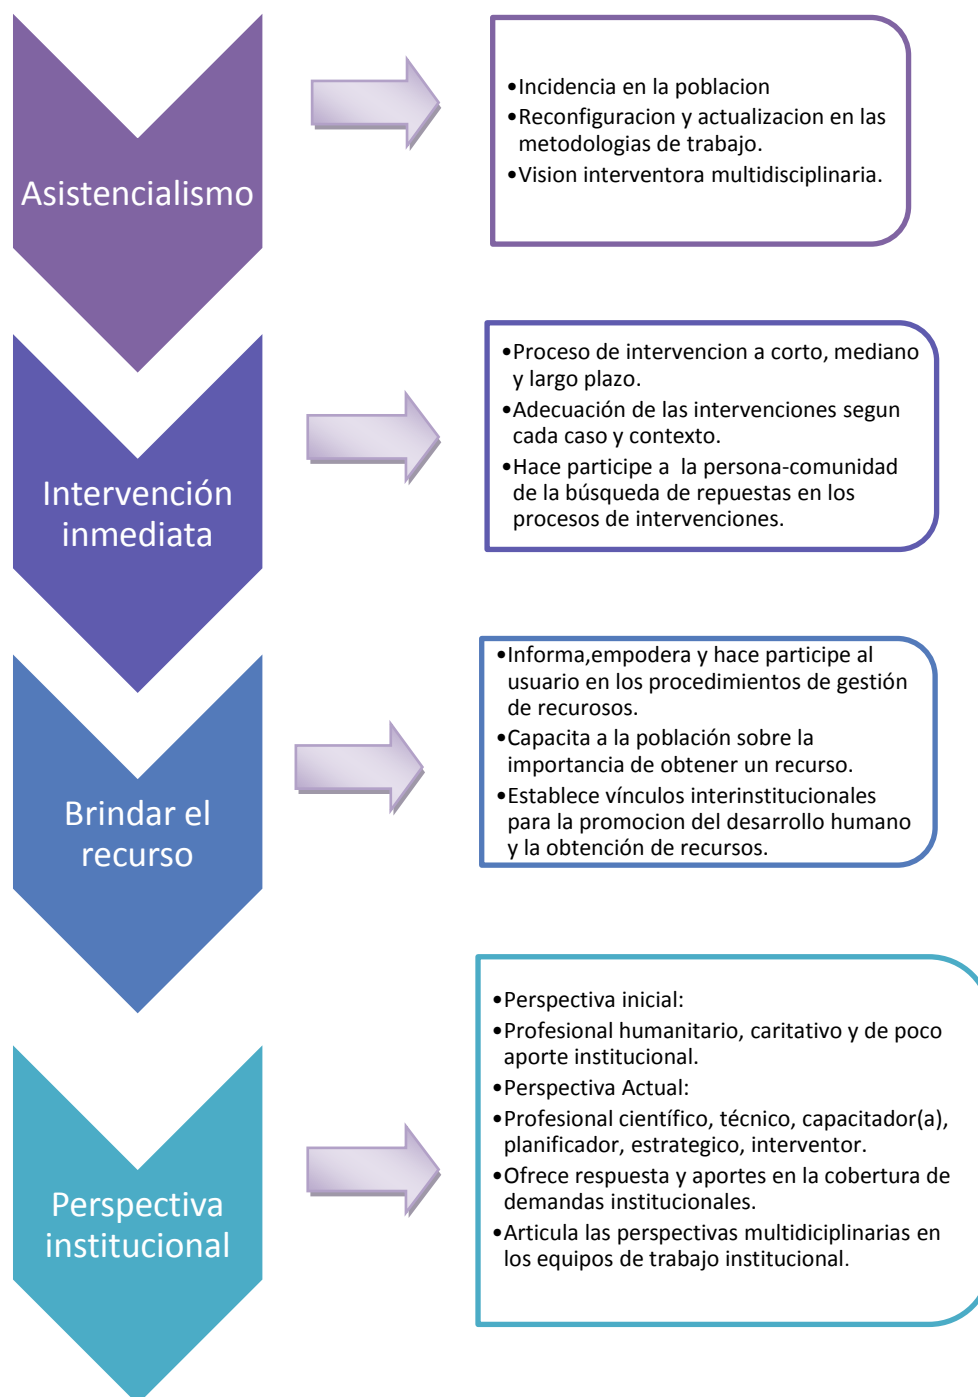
Asistencialismo

•Incidencia en la poblacion
•Reconfiguracion y actualizacion en las metodologias de trabajo.
•Vision interventora multidisciplinaria.

Intervención inmediata

•Proceso de intervencion a corto, mediano y largo plazo.
•Adecuación de las intervenciones segun cada caso y contexto.
•Hace participe a la persona-comunidad de la búsqueda de repuestas en los procesos de intervenciones.

Brindar el recurso

•Informa,empodera y hace participe al usuario en los procedimientos de gestión de recurosos.
•Capacita a la población sobre la importancia de obtener un recurso.
•Establece vínculos interinstitucionales para la promocion del desarrollo humano y la obtención de recursos.

Perspectiva institucional

•Perspectiva inicial:
•Profesional humanitario, caritativo y de poco aporte institucional.
•Perspectiva Actual:
•Profesional científico, técnico, capacitador(a), planificador, estrategico, interventor.
•Ofrece respuesta y aportes en la cobertura de demandas institucionales.
•Articula las perspectivas multidiciplinarias en los equipos de trabajo institucional.